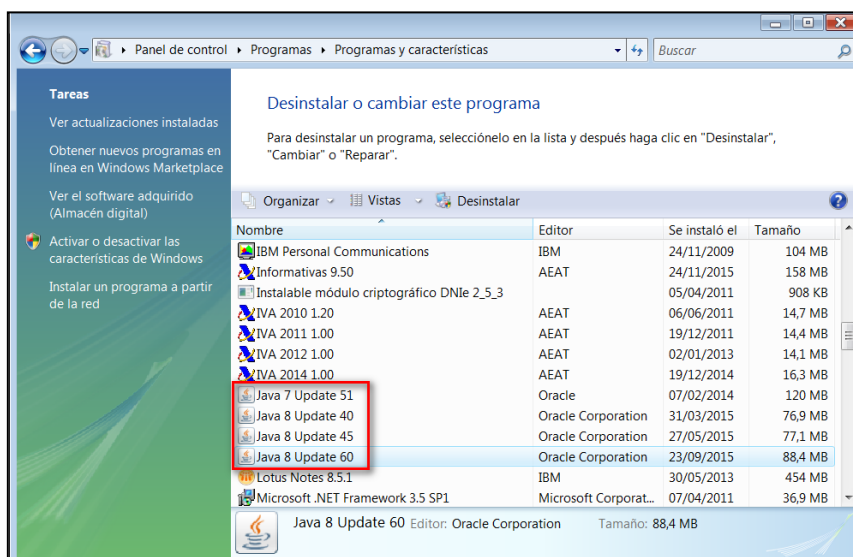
Panel de control ▸ Programas ▸ Programas y características

Buscar

Tareas

Ver actualizaciones instaladas

Obtener nuevos programas en línea en Windows Marketplace

Ver el software adquirido (Almacén digital)

Activar o desactivar las características de Windows

Instalar un programa a partir de la red

Desinstalar o cambiar este programa

Para desinstalar un programa, selecciónelo en la lista y después haga clic en "Desinstalar", "Cambiar" o "Reparar".

Organizar Vistas Desinstalar

| Nombre | Editor | Se instaló el | Tamaño |
|---|---|---|---|
| IBM Personal Communications | IBM | 24/11/2009 | 104 MB |
| Informativas 9.50 | AEAT | 24/11/2015 | 158 MB |
| Instalable módulo criptográfico DNIe 2_5_3 | | 05/04/2011 | 908 KB |
| IVA 2010 1.20 | AEAT | 06/06/2011 | 14,7 MB |
| IVA 2011 1.00 | AEAT | 19/12/2011 | 14,4 MB |
| IVA 2012 1.00 | AEAT | 02/01/2013 | 14,1 MB |
| IVA 2014 1.00 | AEAT | 19/12/2014 | 16,3 MB |
| Java 7 Update 51 | Oracle | 07/02/2014 | 120 MB |
| Java 8 Update 40 | Oracle Corporation | 31/03/2015 | 76,9 MB |
| Java 8 Update 45 | Oracle Corporation | 27/05/2015 | 77,1 MB |
| Java 8 Update 60 | Oracle Corporation | 23/09/2015 | 88,4 MB |
| Lotus Notes 8.5.1 | IBM | 30/05/2013 | 454 MB |
| Microsoft .NET Framework 3.5 SP1 | Microsoft Corporat... | 07/04/2011 | 36,9 MB |

Java 8 Update 60 Editor: Oracle Corporation Tamaño: 88,4 MB